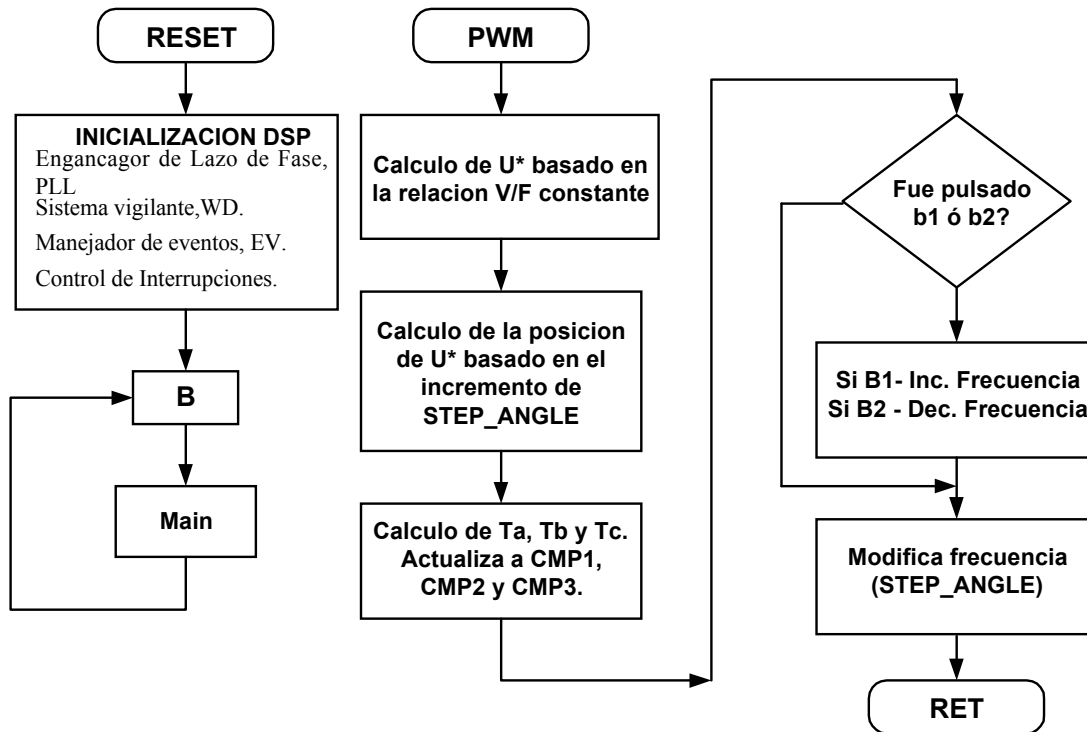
RESET

INICIALIZACION DSP
Engancagor de Lazo de Fase, PLL
Sistema vigilante,WD.
Manejador de eventos, EV.
Control de Interrupciones.

B

Main

PWM

Calculo de U* basado en la relacion V/F constante

Calculo de la posicion de U* basado en el incremento de STEP_ANGLE

Calculo de Ta, Tb y Tc. Actualiza a CMP1, CMP2 y CMP3.

Fue pulsado b1 ó b2?

Si B1- Inc. Frecuencia
Si B2 - Dec. Frecuencia

Modifica frecuencia (STEP_ANGLE)

RET